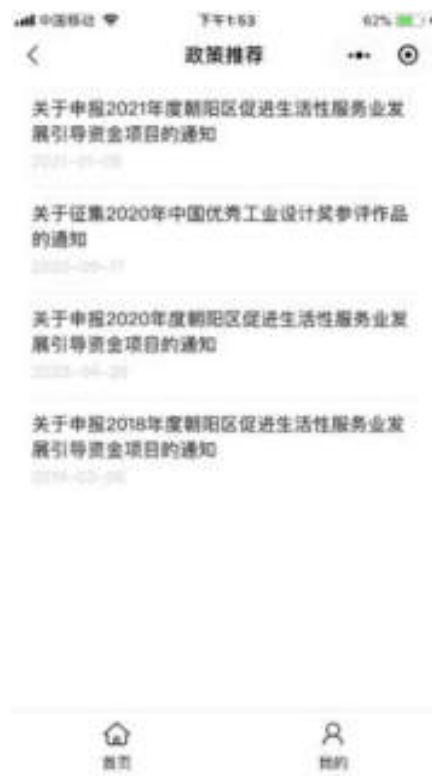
中国移动 下午1:53 62%

<

政策推荐

关于申报2021年度朝阳区促进生活性服务业发展引导资金项目的通知

2021-01-08

关于征集2020年中国优秀工业设计奖参评作品的通知

2020-09-17

关于申报2020年度朝阳区促进生活性服务业发展引导资金项目的通知

2020-04-20

关于申报2018年度朝阳区促进生活性服务业发展引导资金项目的通知

2018-03-06

首页

我的